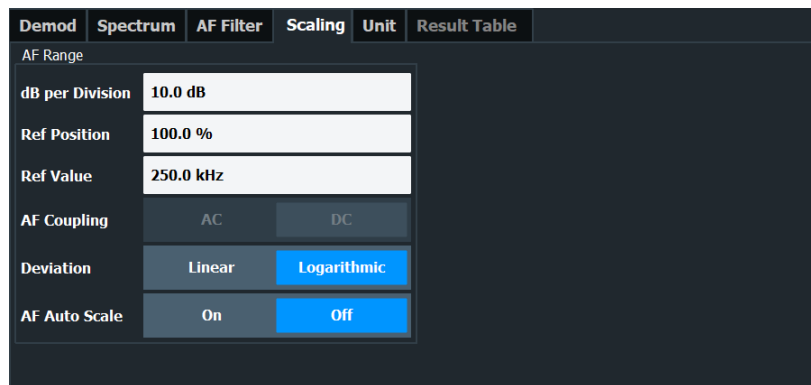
Demod | Spectrum | AF Filter | Scaling | Unit | Result Table

AF Range

| | | |
|---|---|---|
| dB per Division | 10.0 dB | |
| Ref Position | 100.0 % | |
| Ref Value | 250.0 kHz | |
| AF Coupling | AC | DC |
| Deviation | Linear | Logarithmic |
| AF Auto Scale | On | Off |